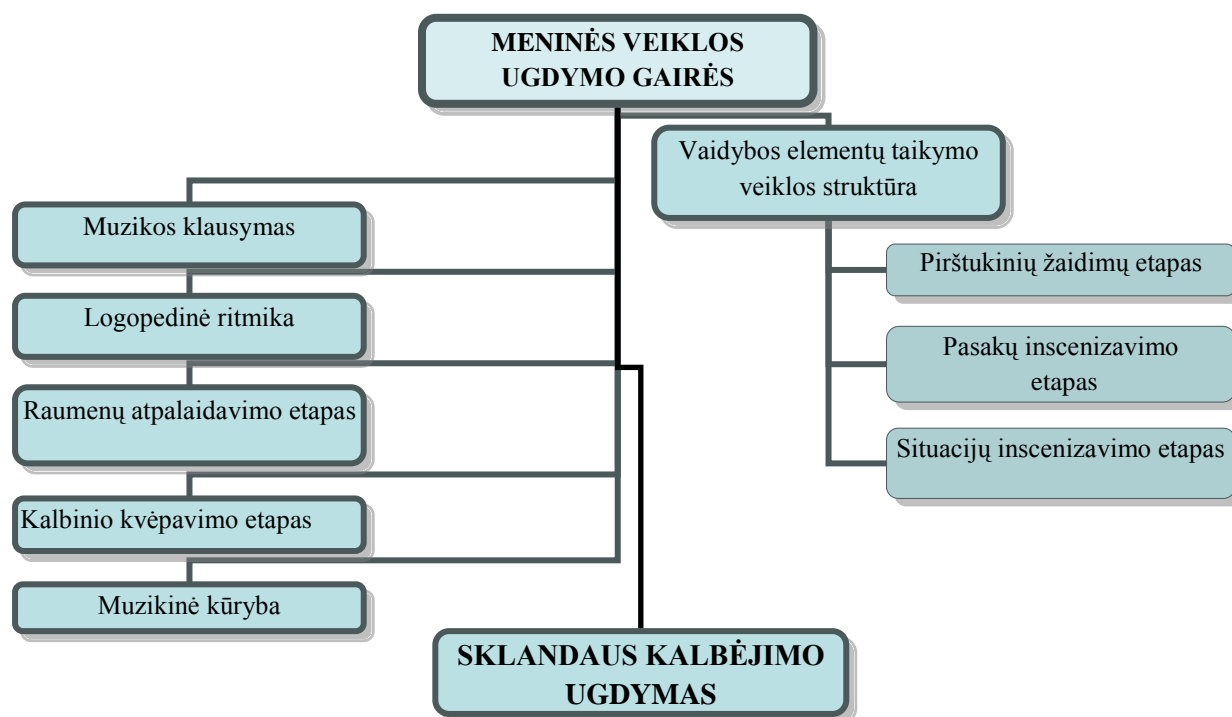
MENINĖS VEIKLOS UGDYMO GAIRĖS

Vaidybos elementų taikymo veiklos struktūra

Muzikos klausymas

Logopedinė ritmika

Raumenų atpalaidavimo etapas

Kalbinio kvėpavimo etapas

Muzikinė kūryba

Pirštukinių žaidimų etapas

Pasakų inscenizavimo etapas

Situacijų inscenizavimo etapas

SKLANDAUS KALBĖJIMO UGDYMAS